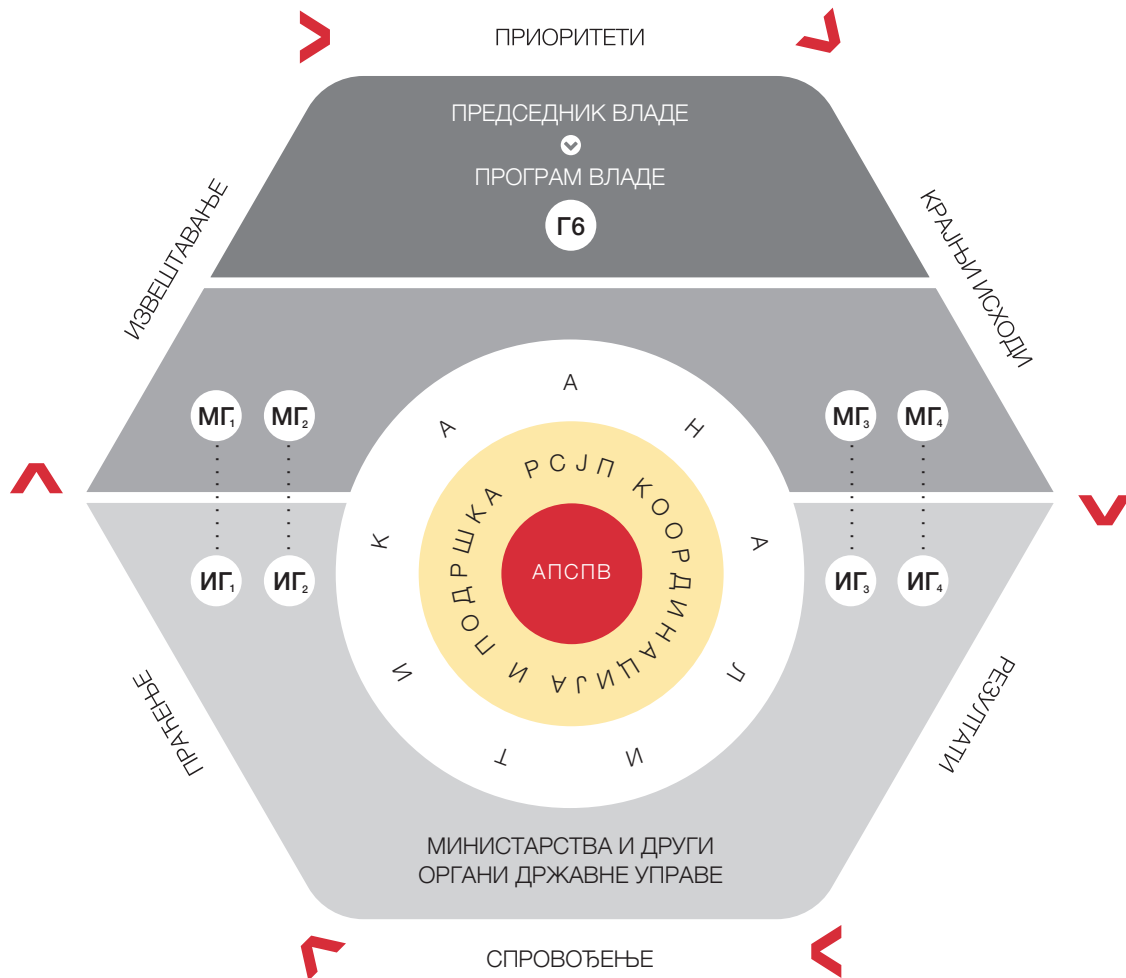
ПРИОРИТЕТИ

ПРЕДСЕДНИК ВЛАДЕ

ПРОГРАМ ВЛАДЕ

Г6

ИЗВЕШТАВАЊЕ

КРАЈЊИ ИСХОДИ

МГ$_1$ МГ$_2$

ИГ$_1$ ИГ$_2$

МГ$_3$ МГ$_4$

ИГ$_3$ ИГ$_4$

АНАЛИТИКА

РСЈП КООРДИНАЦИЈА И ПОДРШКА

АПСПВ

ПРАЋЕЊЕ

РЕЗУЛТАТИ

МИНИСТАРСТВА И ДРУГИ ОРГАНИ ДРЖАВНЕ УПРАВЕ

СПРОВОЂЕЊЕ